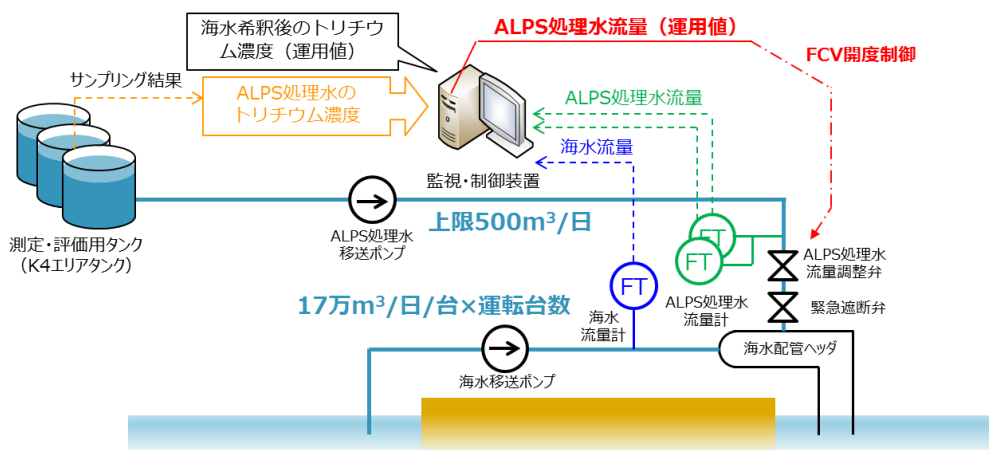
海水希釈後のトリチウム濃度（運用値）

ALPS処理水流量（運用値）

FCV開度制御

サンプリング結果

ALPS処理水のトリチウム濃度

ALPS処理水流量

海水流量

監視・制御装置

測定・評価用タンク（K4エリアタンク）

ALPS処理水移送ポンプ

上限500m$^3$/日

FT

FT

FT

ALPS処理水流量調整弁

緊急遮断弁

17万m$^3$/日/台×運転台数

海水流量計

ALPS処理水流量計

海水配管ヘッダ

海水移送ポンプ